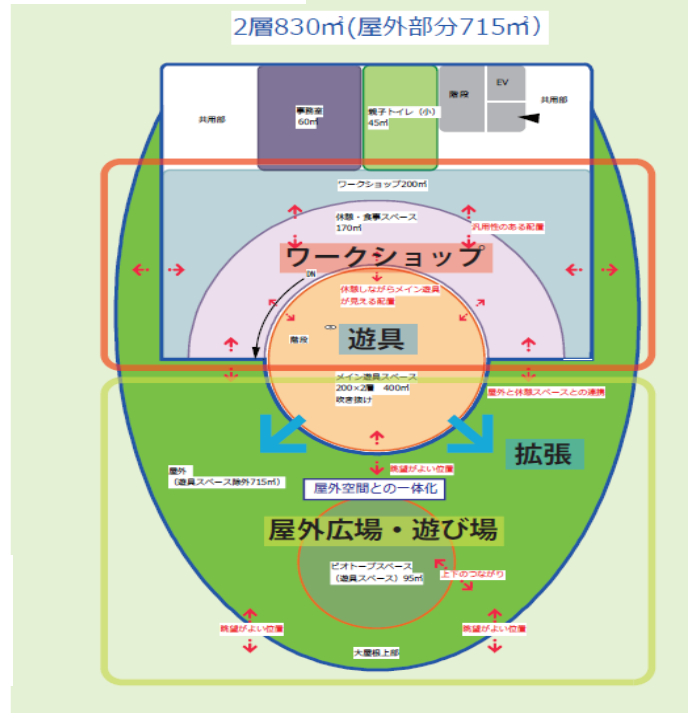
2層830㎡(屋外部分715㎡)

共用部

事務室
60㎡

親子トイレ（小）
45㎡

階段

EV

共用部

ワークショップ200㎡

休憩・食事スペース
170㎡

汎用性のある配置

ワークショップ

DN

休憩しながらメイン遊具が見える配置

階段

遊具

メイン遊具スペース
200×2層　400㎡
吹き抜け

屋外と休憩スペースとの連携

拡張

眺望がよい位置

屋外
（遊具スペース除外715㎡）

屋外空間との一体化

屋外広場・遊び場

ビオトープスペース
（遊具スペース）95㎡

上下のつながり

眺望がよい位置

眺望がよい位置

大屋根上部